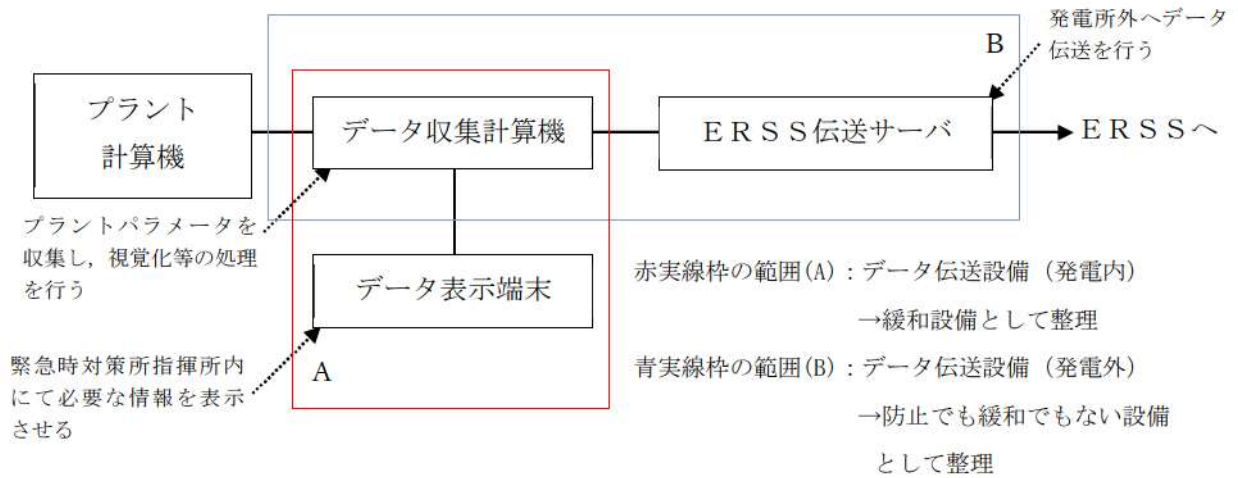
発電所外へデータ伝送を行う

B

プラント計算機

データ収集計算機

ＥＲＳＳ伝送サーバ

ＥＲＳＳへ

プラントパラメータを収集し，視覚化等の処理を行う

データ表示端末

緊急時対策所指揮所内にて必要な情報を表示させる

A

赤実線枠の範囲(A)：データ伝送設備（発電内）
→緩和設備として整理

青実線枠の範囲(B)：データ伝送設備（発電外）
→防止でも緩和でもない設備として整理